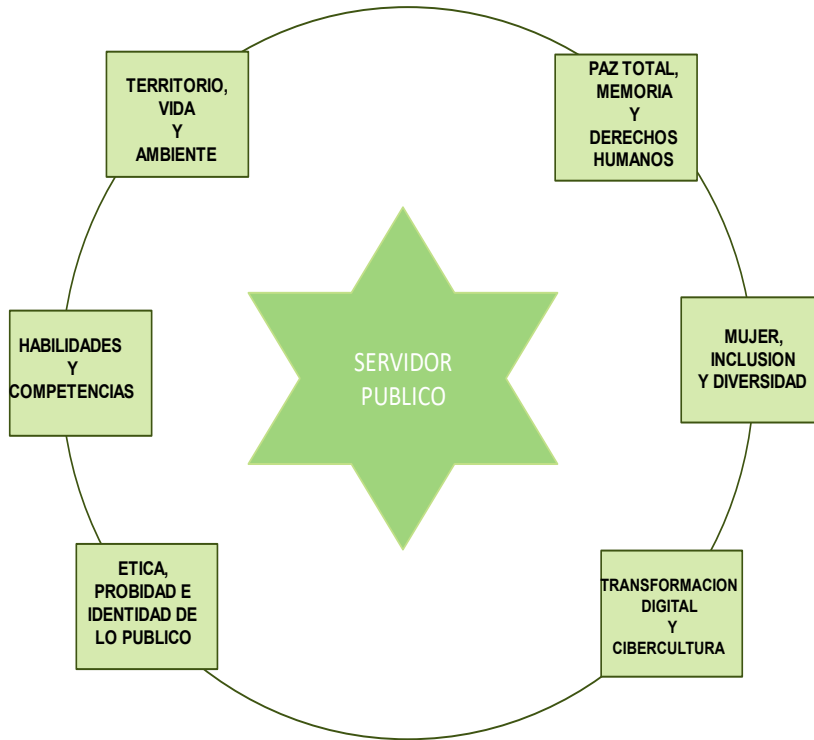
TERRITORIO, VIDA Y AMBIENTE

PAZ TOTAL, MEMORIA Y DERECHOS HUMANOS

HABILIDADES Y COMPETENCIAS

SERVIDOR PUBLICO

MUJER, INCLUSION Y DIVERSIDAD

ETICA, PROBIDAD E IDENTIDAD DE LO PUBLICO

TRANSFORMACION DIGITAL Y CIBERCULTURA